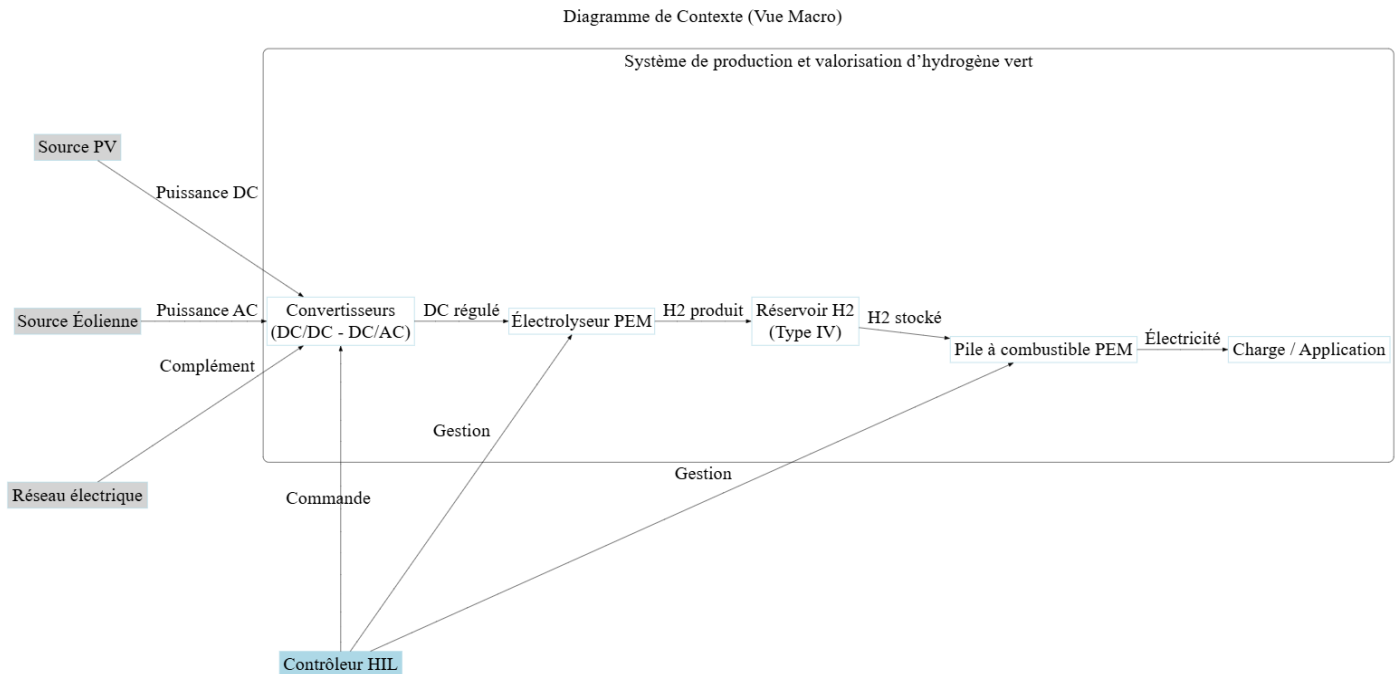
Diagramme de Contexte (Vue Macro)

Système de production et valorisation d’hydrogène vert

Source PV

Puissance DC

Source Éolienne

Puissance AC

Convertisseurs (DC/DC - DC/AC)

DC régulé

Électrolyseur PEM

H2 produit

Réservoir H2 (Type IV)

H2 stocké

Pile à combustible PEM

Électricité

Charge / Application

Complément

Gestion

Gestion

Réseau électrique

Commande

Contrôleur HIL